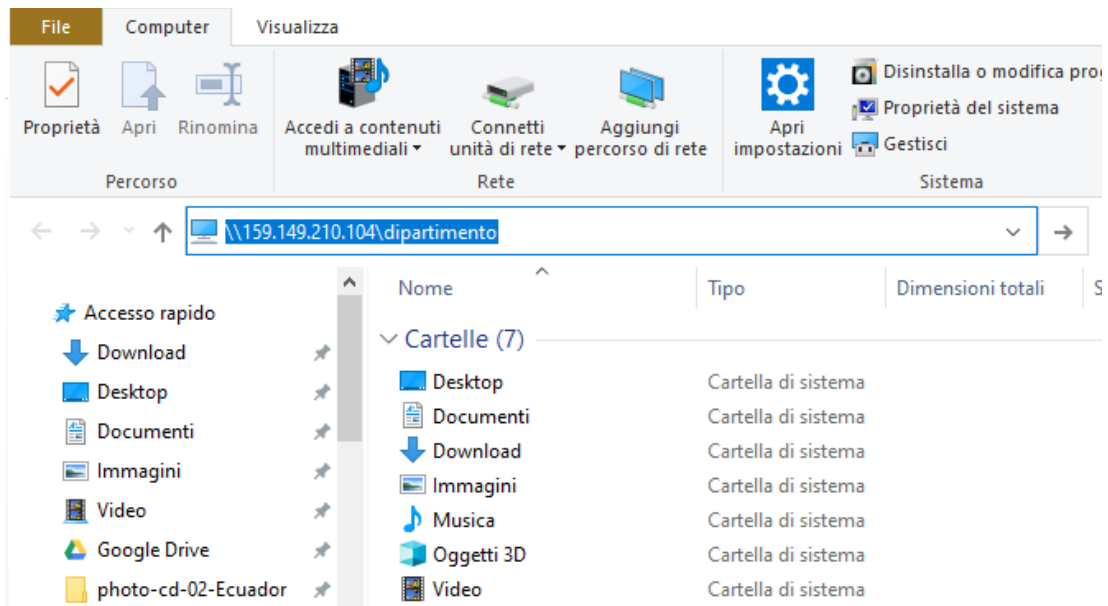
File Computer Visualizza

Proprietà Apri Rinomina
Percorso

Accedi a contenuti multimediali ▾ Connetti unità di rete ▾ Aggiungi percorso di rete
Rete

Apri impostazioni
Disinstalla o modifica prog
Proprietà del sistema
Gestisci
Sistema

\\159.149.210.104\dipartimento

Accesso rapido
Download
Desktop
Documenti
Immagini
Video
Google Drive
photo-cd-02-Ecuador

| Nome | Tipo | Dimensioni totali | S |
|---|---|---|---|
| Cartelle (7) | | | |
| Desktop | Cartella di sistema | | |
| Documenti | Cartella di sistema | | |
| Download | Cartella di sistema | | |
| Immagini | Cartella di sistema | | |
| Musica | Cartella di sistema | | |
| Oggetti 3D | Cartella di sistema | | |
| Video | Cartella di sistema | | |